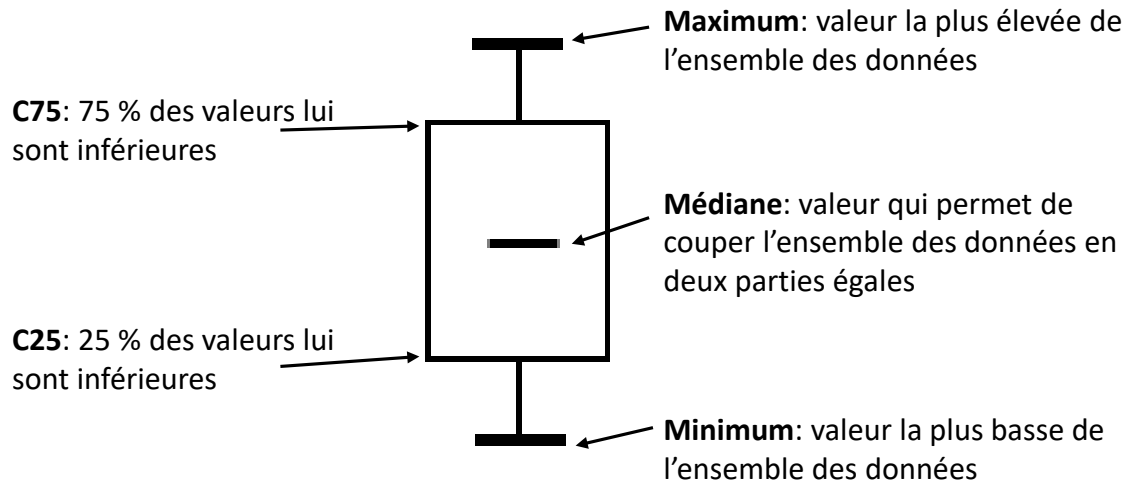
Maximum: valeur la plus élevée de l’ensemble des données

C75: 75 % des valeurs lui sont inférieures

Médiane: valeur qui permet de couper l’ensemble des données en deux parties égales

C25: 25 % des valeurs lui sont inférieures

Minimum: valeur la plus basse de l’ensemble des données